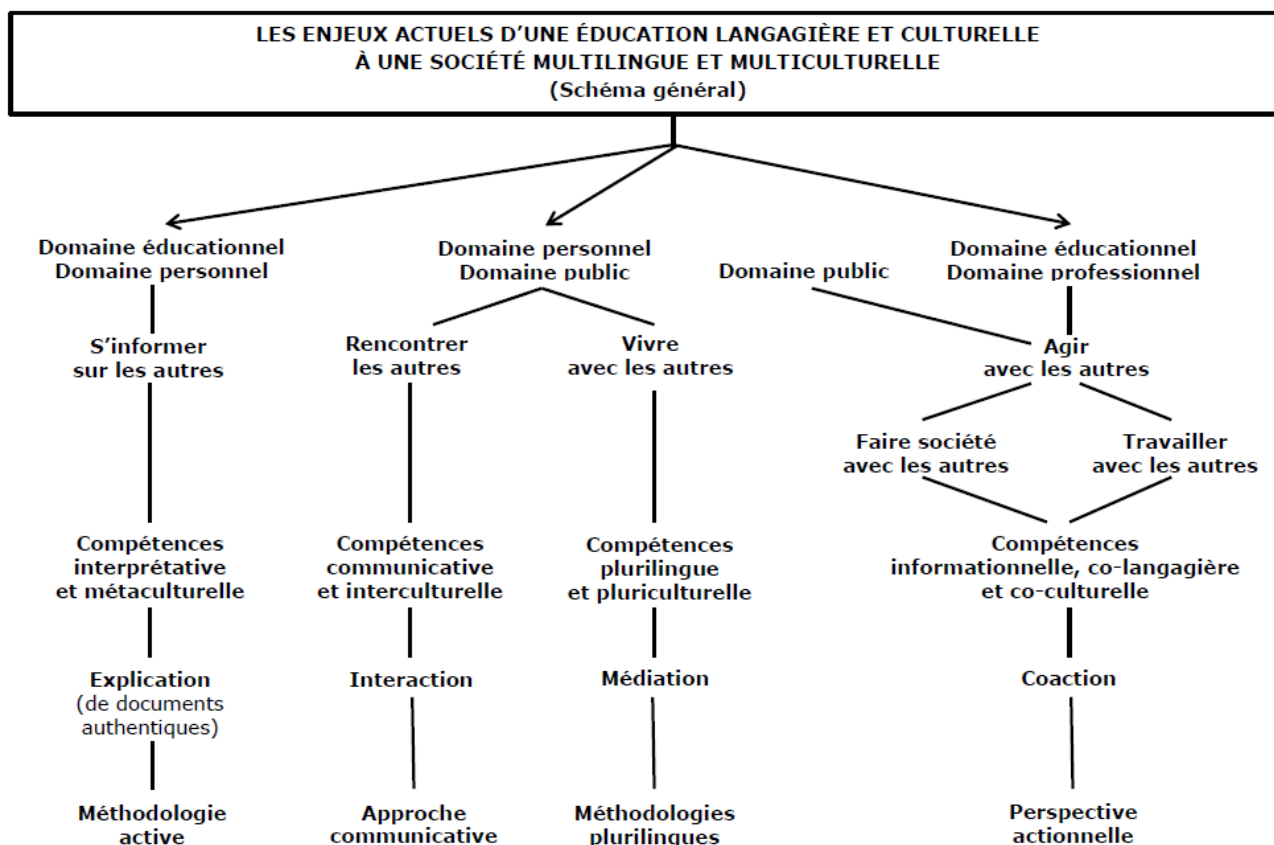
LES ENJEUX ACTUELS D'UNE ÉDUCATION LANGAGIÈRE ET CULTURELLE À UNE SOCIÉTÉ MULTILINGUE ET MULTICULTURELLE
(Schéma général)

Domaine éducationnel
Domaine personnel

S'informer sur les autres

Compétences interprétative et métaculturelle

Explication (de documents authentiques)

Méthodologie active

Domaine personnel
Domaine public

Rencontrer les autres

Compétences communicative et interculturelle

Interaction

Approche communicative

Vivre avec les autres

Compétences plurilingue et pluriculturelle

Médiation

Méthodologies plurilingues

Domaine public

Domaine éducationnel
Domaine professionnel

Agir avec les autres

Faire société avec les autres

Travailler avec les autres

Compétences informationnelle, co-langagière et co-culturelle

Coaction

Perspective actionnelle